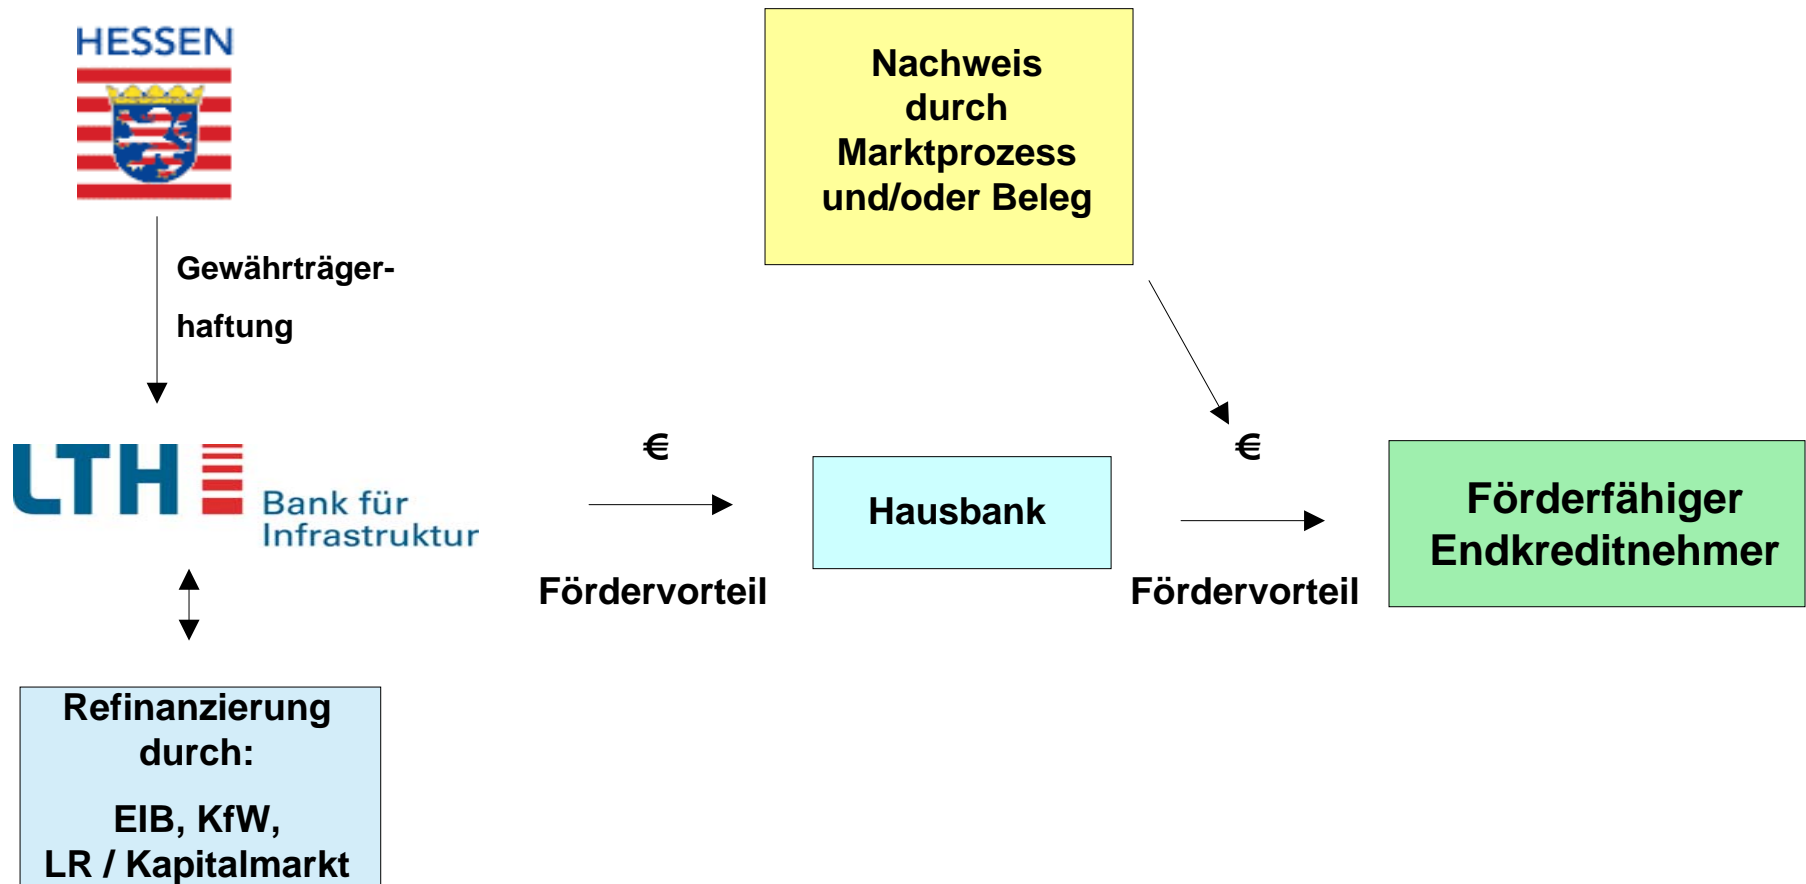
HESSEN

Nachweis durch Marktprozess und/oder Beleg

Gewährträgerhaftung

LTH Bank für Infrastruktur

€

Fördervorteil

Hausbank

€

Fördervorteil

Förderfähiger Endkreditnehmer

Refinanzierung durch:

EIB, KfW, LR / Kapitalmarkt